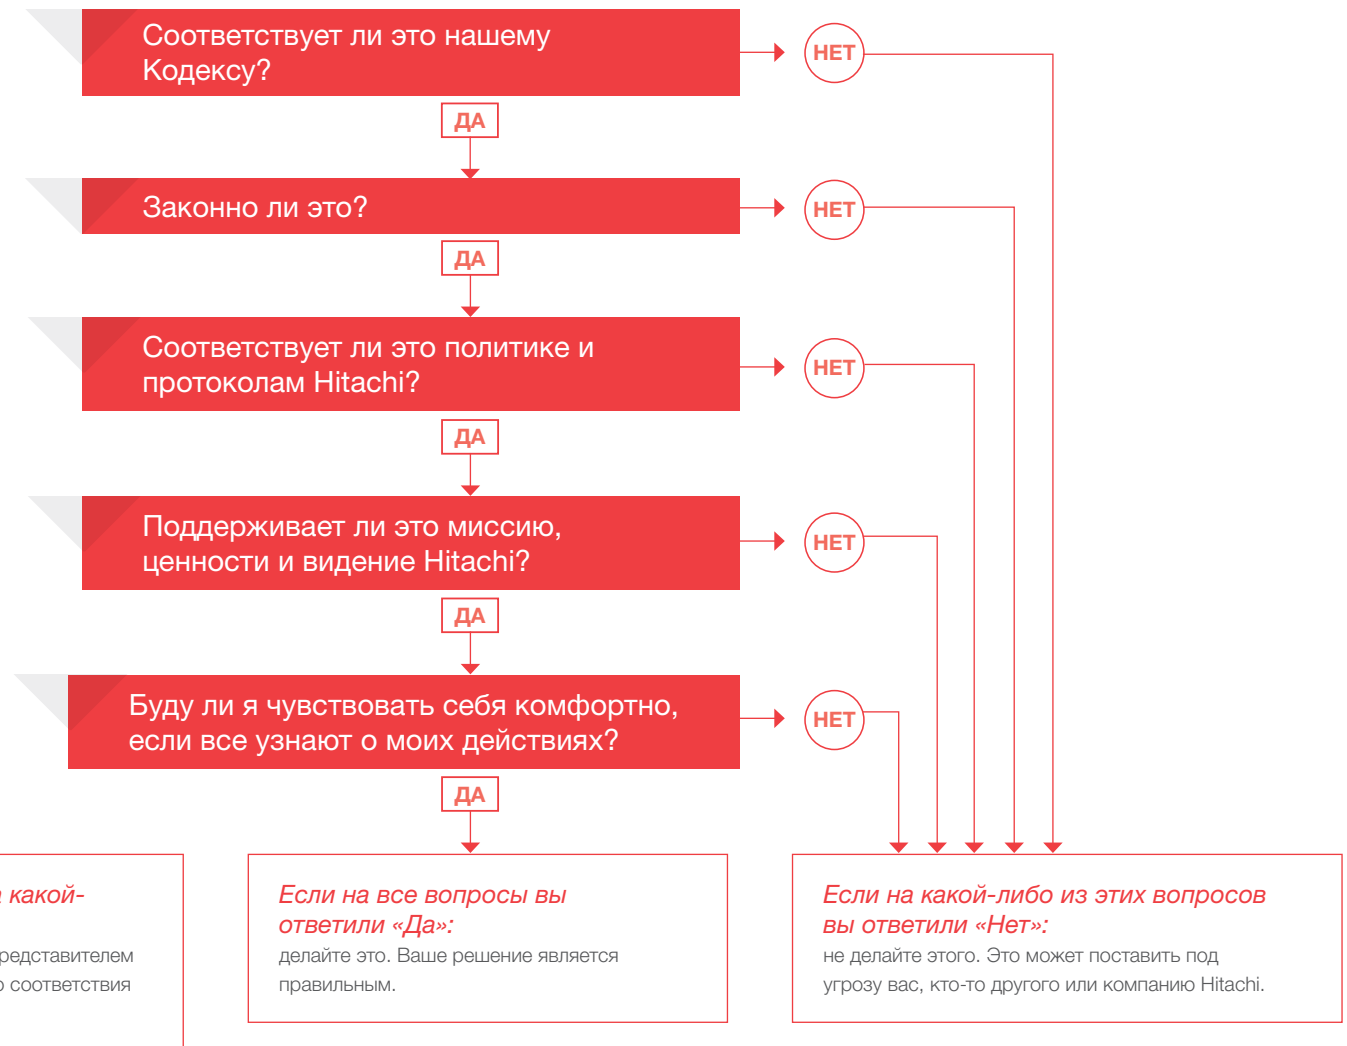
Соответствует ли это нашему Кодексу?

НЕТ

ДА

Законно ли это?

НЕТ

ДА

Соответствует ли это политике и протоколам Hitachi?

НЕТ

ДА

Поддерживает ли это миссию, ценности и видение Hitachi?

НЕТ

ДА

Буду ли я чувствовать себя комфортно, если все узнают о моих действиях?

НЕТ

ДА

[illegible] какой-

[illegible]редставителем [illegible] соответствия

Если на все вопросы вы ответили «Да»:
делайте это. Ваше решение является правильным.

Если на какой-либо из этих вопросов вы ответили «Нет»:
не делайте этого. Это может поставить под угрозу вас, кто-то другого или компанию Hitachi.